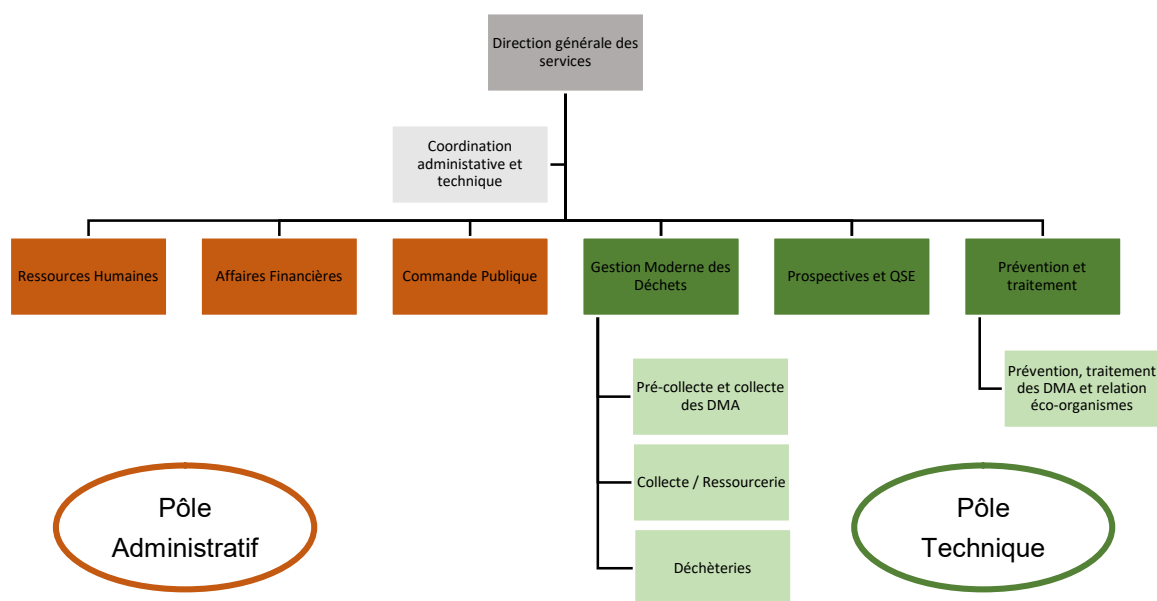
Direction générale des services

Coordination administative et technique

Ressources Humaines

Affaires Financières

Commande Publique

Gestion Moderne des Déchets

Prospectives et QSE

Prévention et traitement

Pré-collecte et collecte des DMA

Collecte / Ressourcerie

Déchèteries

Prévention, traitement des DMA et relation éco-organismes

Pôle Administratif

Pôle Technique